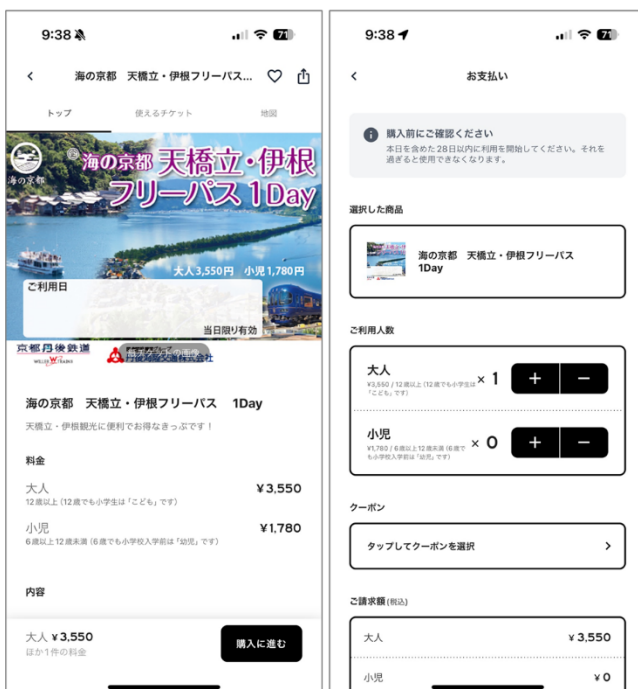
9:38 71

海の京都　天橋立・伊根フリーパス...

トップ　使えるチケット　地図

海の京都

海の京都 天橋立・伊根 フリーパス 1Day

大人3,550円　小児1,780円

ご利用日

当日限り有効

京都丹後鉄道

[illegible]交通株式会社

海の京都　天橋立・伊根フリーパス　1Day

天橋立・伊根観光に便利でお得なきっぷです！

料金

大人
12歳以上 (12歳でも小学生は「こども」です)
¥3,550

小児
6歳以上12歳未満 (6歳でも小学校入学前は「幼児」です)
¥1,780

内容

大人 ¥3,550
ほか1件の料金

購入に進む

9:38 71

お支払い

購入前にご確認ください
本日を含めた28日以内に利用を開始してください。それを過ぎると使用できなくなります。

選択した商品

海の京都　天橋立・伊根フリーパス　1Day

ご利用人数

大人
¥3,550 / 12歳以上 (12歳でも小学生は「こども」です)
× 1　+　−

小児
¥1,780 / 6歳以上12歳未満 (6歳でも小学校入学前は「幼児」です)
× 0　+　−

クーポン

タップしてクーポンを選択

ご請求額 (税込)

大人　¥3,550

小児　¥0